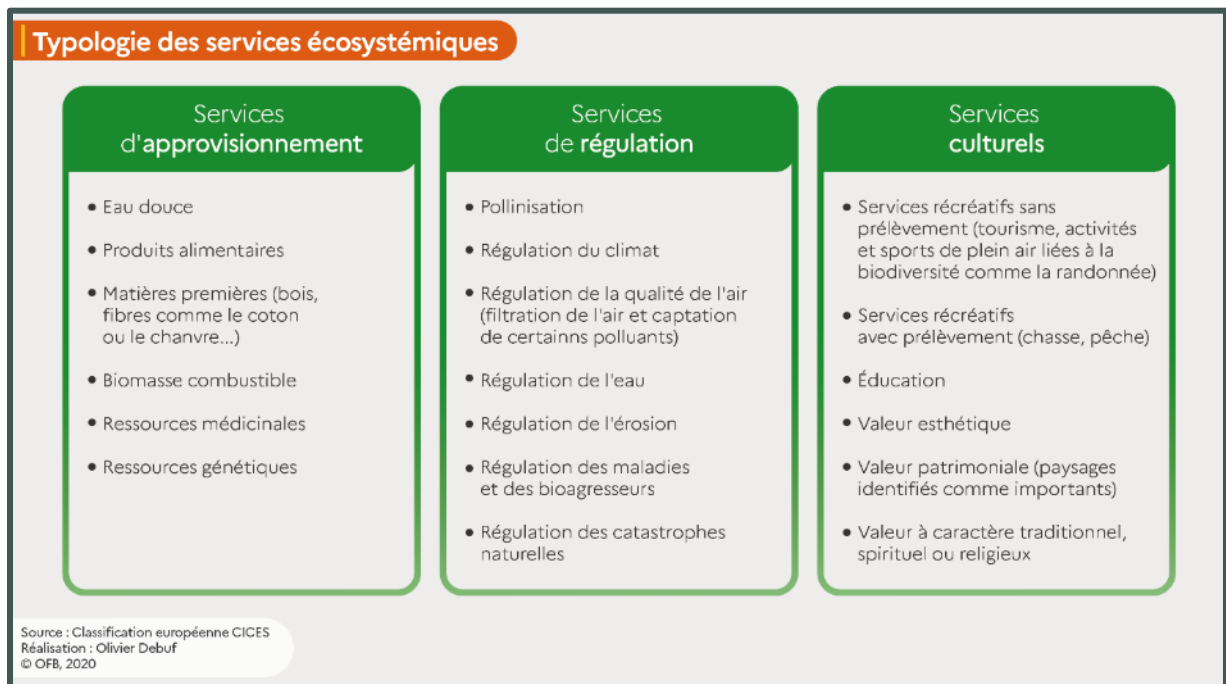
Typologie des services écosystémiques

Services d'approvisionnement

• Eau douce
• Produits alimentaires
• Matières premières (bois, fibres comme le coton ou le chanvre...)
• Biomasse combustible
• Ressources médicinales
• Ressources génétiques

Services de régulation

• Pollinisation
• Régulation du climat
• Régulation de la qualité de l'air (filtration de l'air et captation de certainns polluants)
• Régulation de l'eau
• Régulation de l'érosion
• Régulation des maladies et des bioagresseurs
• Régulation des catastrophes naturelles

Services culturels

• Services récréatifs sans prélèvement (tourisme, activités et sports de plein air liées à la biodiversité comme la randonnée)
• Services récréatifs avec prélèvement (chasse, pêche)
• Éducation
• Valeur esthétique
• Valeur patrimoniale (paysages identifiés comme importants)
• Valeur à caractère traditionnel, spirituel ou religieux

Source : Classification européenne CICES
Réalisation : Olivier Debuf
© OFB, 2020